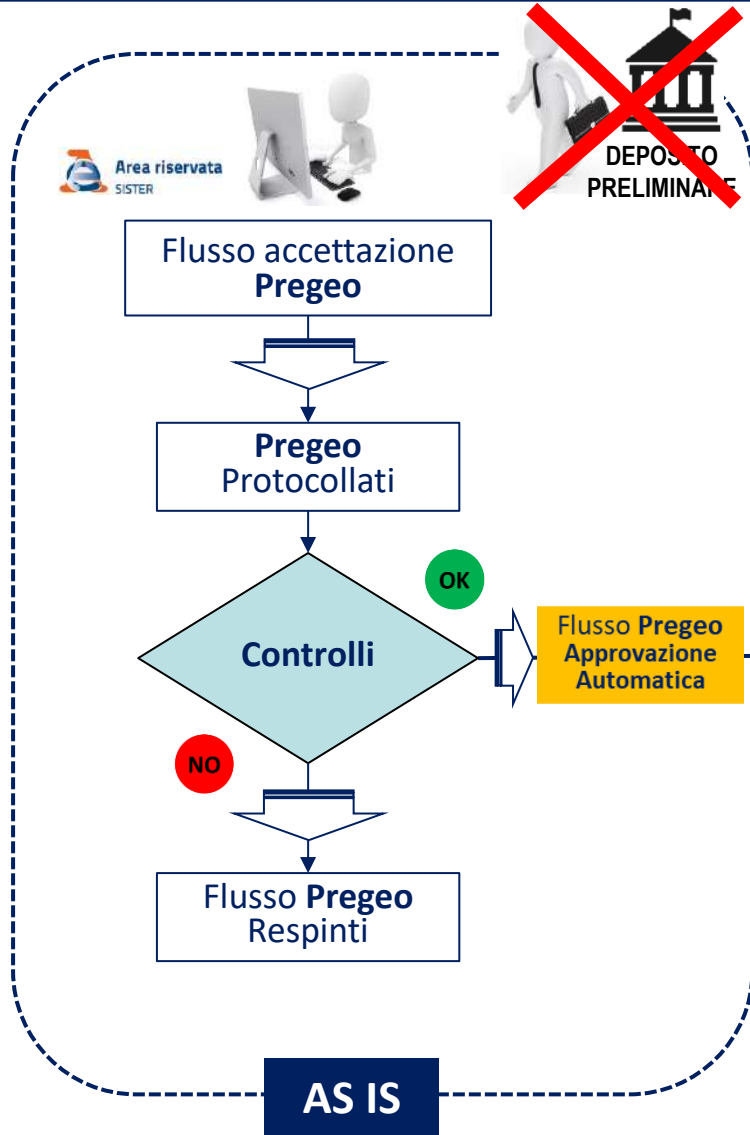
Area riservata
SISTER

DEPOSITO PRELIMINARE

Flusso accettazione **Pregeo**

**Pregeo** Protocollati

OK

**Controlli**

Flusso **Pregeo** **Approvazione Automatica**

NO

Flusso **Pregeo** Respinti

AS IS